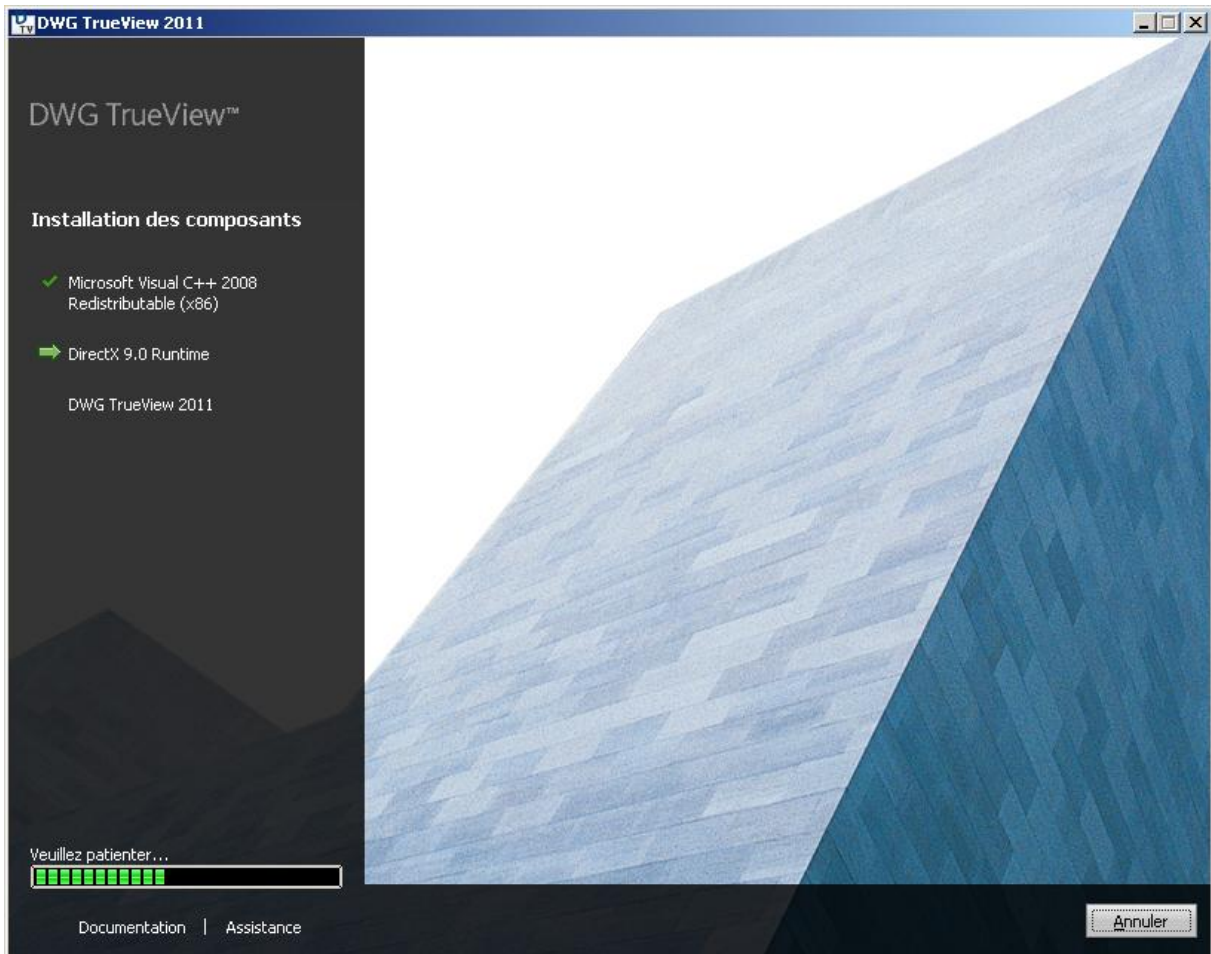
DWG TrueView 2011

DWG TrueView™

Installation des composants

Microsoft Visual C++ 2008 Redistributable (x86)

DirectX 9.0 Runtime

DWG TrueView 2011

Veuillez patienter...

Documentation | Assistance

Annuler